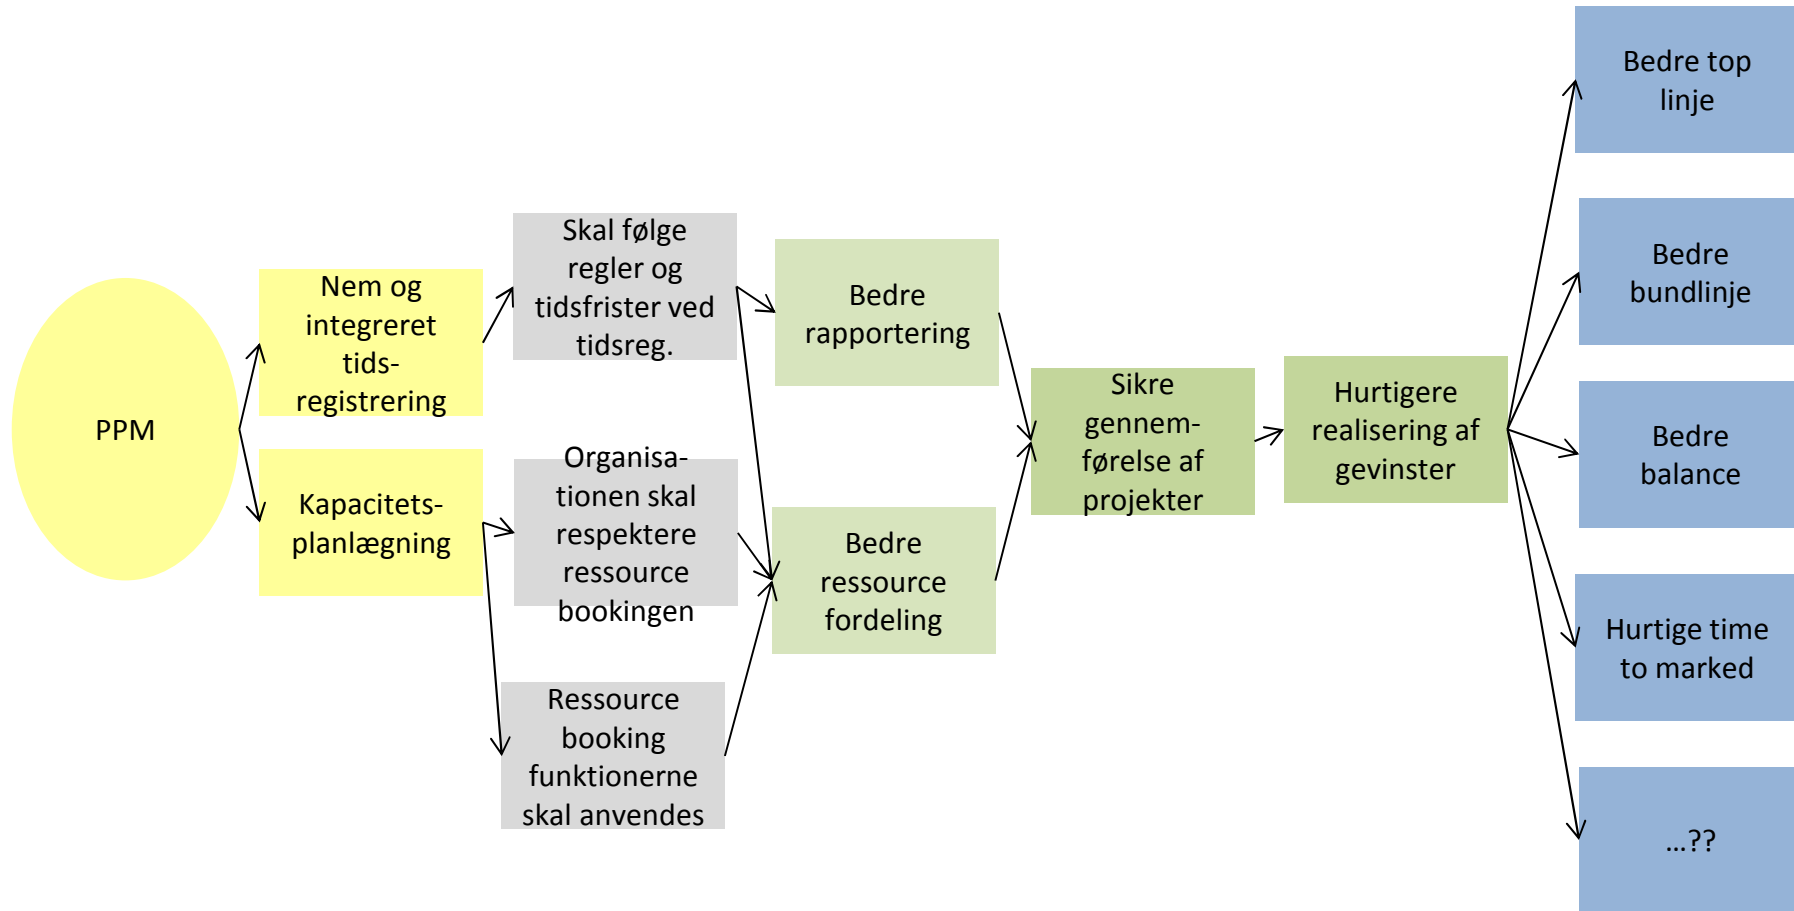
PPM

Nem og integreret tids-registrering

Kapacitets-planlægning

Skal følge regler og tidsfrister ved tidsreg.

Organisa-tionen skal respektere ressource bookingen

Ressource booking funktionerne skal anvendes

Bedre rapportering

Bedre ressource fordeling

Sikre gennem-førelse af projekter

Hurtigere realisering af gevinster

Bedre top linje

Bedre bundlinje

Bedre balance

Hurtige time to marked

…??